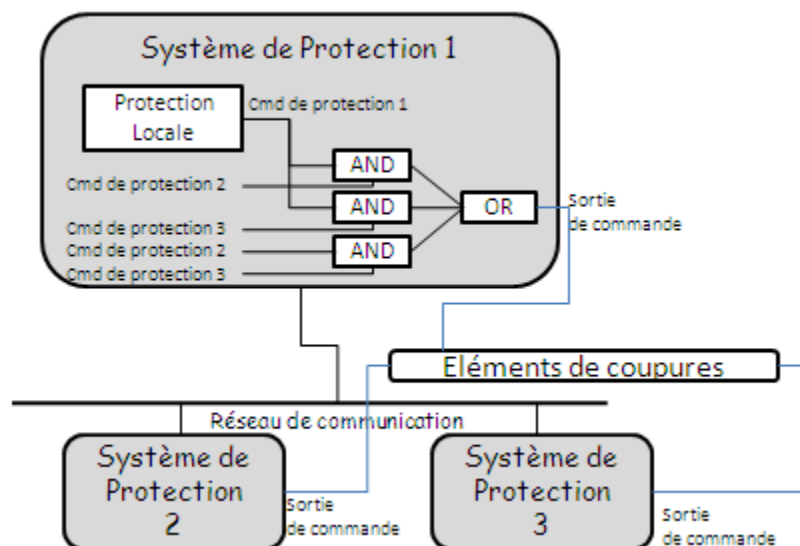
Système de Protection 1

Protection Locale

Cmd de protection 1

AND

Cmd de protection 2

AND

OR

Sortie de commande

Cmd de protection 3

Cmd de protection 2

AND

Cmd de protection 3

Eléments de coupures

Réseau de communication

Système de Protection 2

Sortie de commande

Système de Protection 3

Sortie de commande